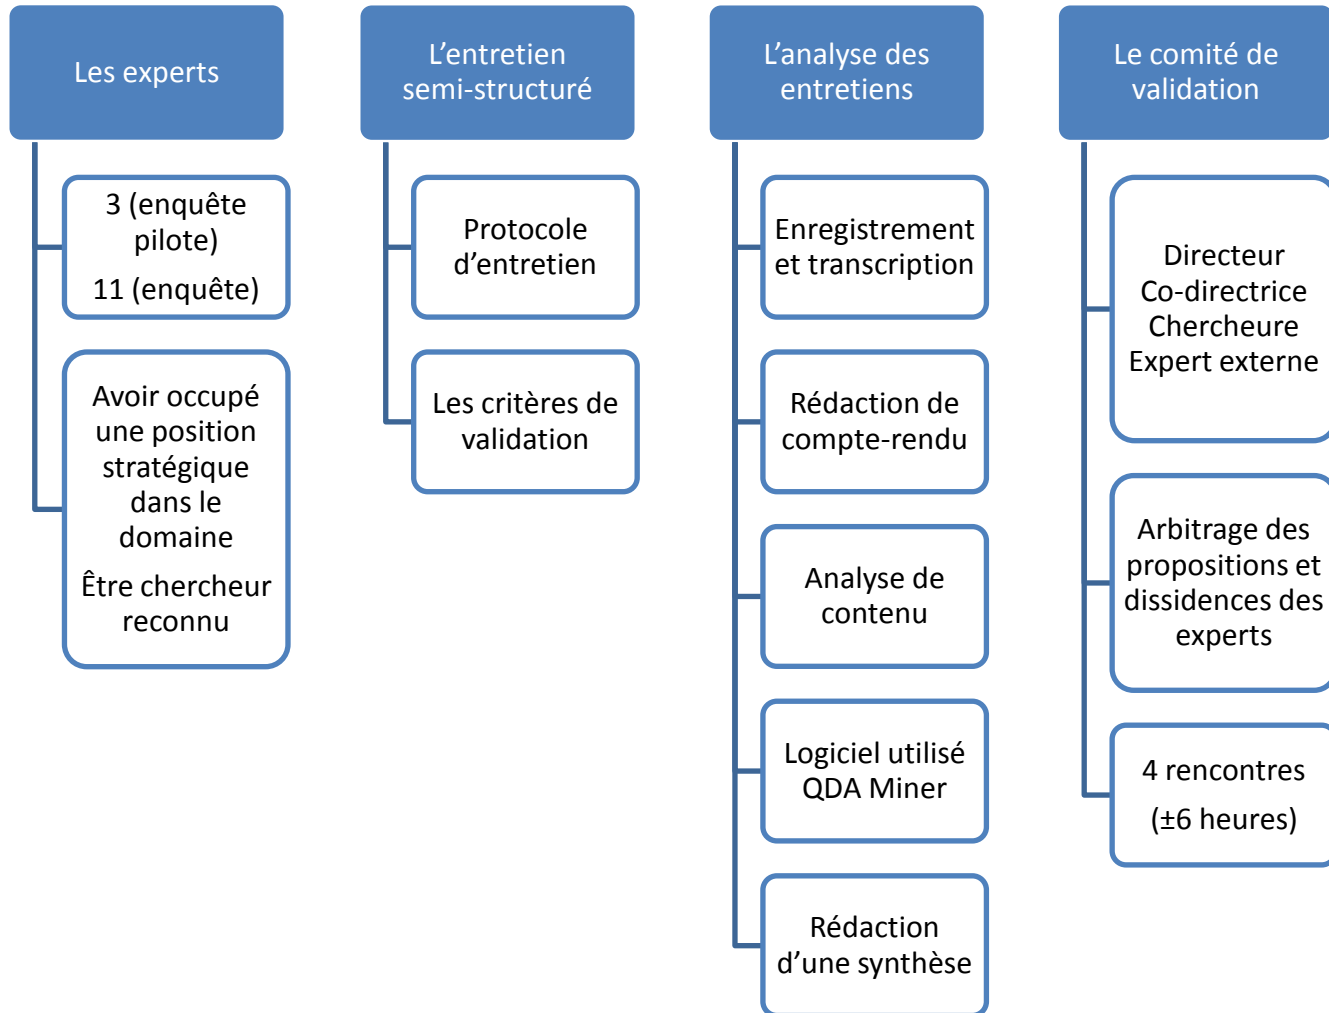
Les experts

3 (enquête pilote)
11 (enquête)

Avoir occupé une position stratégique dans le domaine
Être chercheur reconnu

L'entretien semi-structuré

Protocole d'entretien

Les critères de validation

L'analyse des entretiens

Enregistrement et transcription

Rédaction de compte-rendu

Analyse de contenu

Logiciel utilisé QDA Miner

Rédaction d'une synthèse

Le comité de validation

Directeur
Co-directrice
Chercheure
Expert externe

Arbitrage des propositions et dissidences des experts

4 rencontres
(±6 heures)